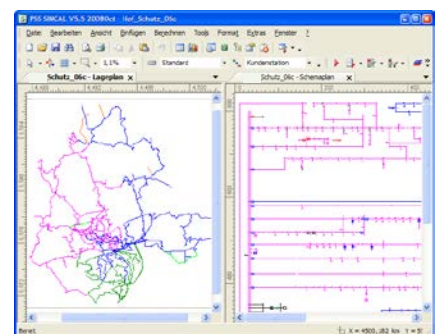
PSS SINCAL V5.5 20080ct - Hof_Schutz_06c

Datei Bearbeiten Ansicht Einfügen Berechnen Tools Format Extras Fenster ?

1,1% Standard Kundenstation

Schutz_06c - Lageplan

Schutz_06c - Schemaplan

Bereit

X = 4501,182 km Y = 5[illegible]